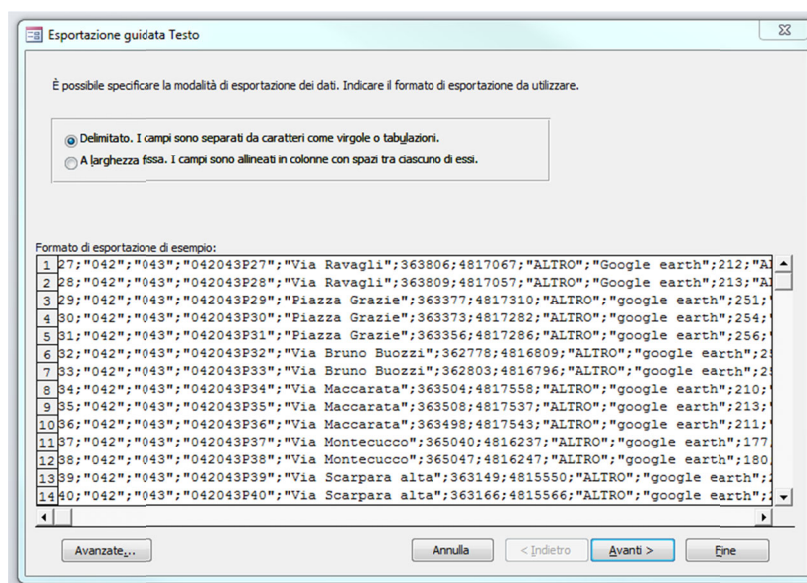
Esportazione guidata Testo

È possibile specificare la modalità di esportazione dei dati. Indicare il formato di esportazione da utilizzare.

Delimitato. I campi sono separati da caratteri come virgole o tabulazioni.
A larghezza fissa. I campi sono allineati in colonne con spazi tra ciascuno di essi.

Formato di esportazione di esempio:
1 27;"042";"043";"042043P27";"Via Ravagli";363806;4817067;"ALTRO";"Google earth";212;"A
2 28;"042";"043";"042043P28";"Via Ravagli";363809;4817057;"ALTRO";"Google earth";213;"A
3 29;"042";"043";"042043P29";"Piazza Grazie";363377;4817310;"ALTRO";"google earth";251;
4 30;"042";"043";"042043P30";"Piazza Grazie";363373;4817282;"ALTRO";"google earth";254;
5 31;"042";"043";"042043P31";"Piazza Grazie";363356;4817286;"ALTRO";"google earth";256;
6 32;"042";"043";"042043P32";"Via Bruno Buozzi";362778;4816809;"ALTRO";"google earth";2
7 33;"042";"043";"042043P33";"Via Bruno Buozzi";362803;4816796;"ALTRO";"google earth";2
8 34;"042";"043";"042043P34";"Via Maccarata";363504;4817558;"ALTRO";"google earth";210;
9 35;"042";"043";"042043P35";"Via Maccarata";363508;4817537;"ALTRO";"google earth";213;
10 36;"042";"043";"042043P36";"Via Maccarata";363498;4817543;"ALTRO";"google earth";211;
11 37;"042";"043";"042043P37";"Via Montecucco";365040;4816237;"ALTRO";"google earth";177
12 38;"042";"043";"042043P38";"Via Montecucco";365047;4816247;"ALTRO";"google earth";180
13 39;"042";"043";"042043P39";"Via Scarpara alta";363149;4815550;"ALTRO";"google earth";
14 40;"042";"043";"042043P40";"Via Scarpara alta";363166;4815566;"ALTRO";"google earth";

Avanzate...
Annulla
< Indietro
Avanti >
Fine